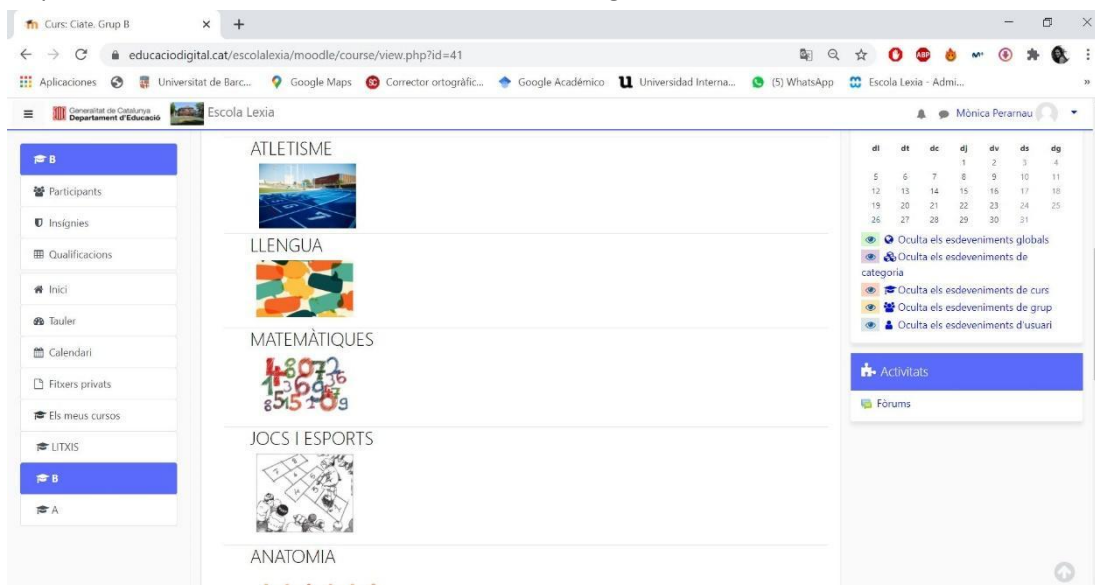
Curs: Ciate. Grup B ×

educaciodigital.cat/escolalexia/moodle/course/view.php?id=41

Aplicaciones Universitat de Barc... Google Maps Corrector ortogràfic... Google Académico Universidad Interna... (5) WhatsApp Escola Lexia - Admi...

Generalitat de Catalunya Departament d'Educació Escola Lexia Mònica Perarnau

B
Participants
Insígnies
Qualificacions
Inici
Tauler
Calendari
Fitxers privats
Els meus cursos
LITXIS
B
A

ATLETISME

LLENGUA

MATEMÀTIQUES

JOCS I ESPORTS

ANATOMIA

| dl | dt | dc | dj | dv | ds | dg |
|---|---|---|---|---|---|---|
| | | | 1 | 2 | 3 | 4 |
| 5 | 6 | 7 | 8 | 9 | 10 | 11 |
| 12 | 13 | 14 | 15 | 16 | 17 | 18 |
| 19 | 20 | 21 | 22 | 23 | 24 | 25 |
| 26 | 27 | 28 | 29 | 30 | 31 | |

Oculta els esdeveniments globals
Oculta els esdeveniments de categoria
Oculta els esdeveniments de curs
Oculta els esdeveniments de grup
Oculta els esdeveniments d'usuari

Activitats
Fòrums